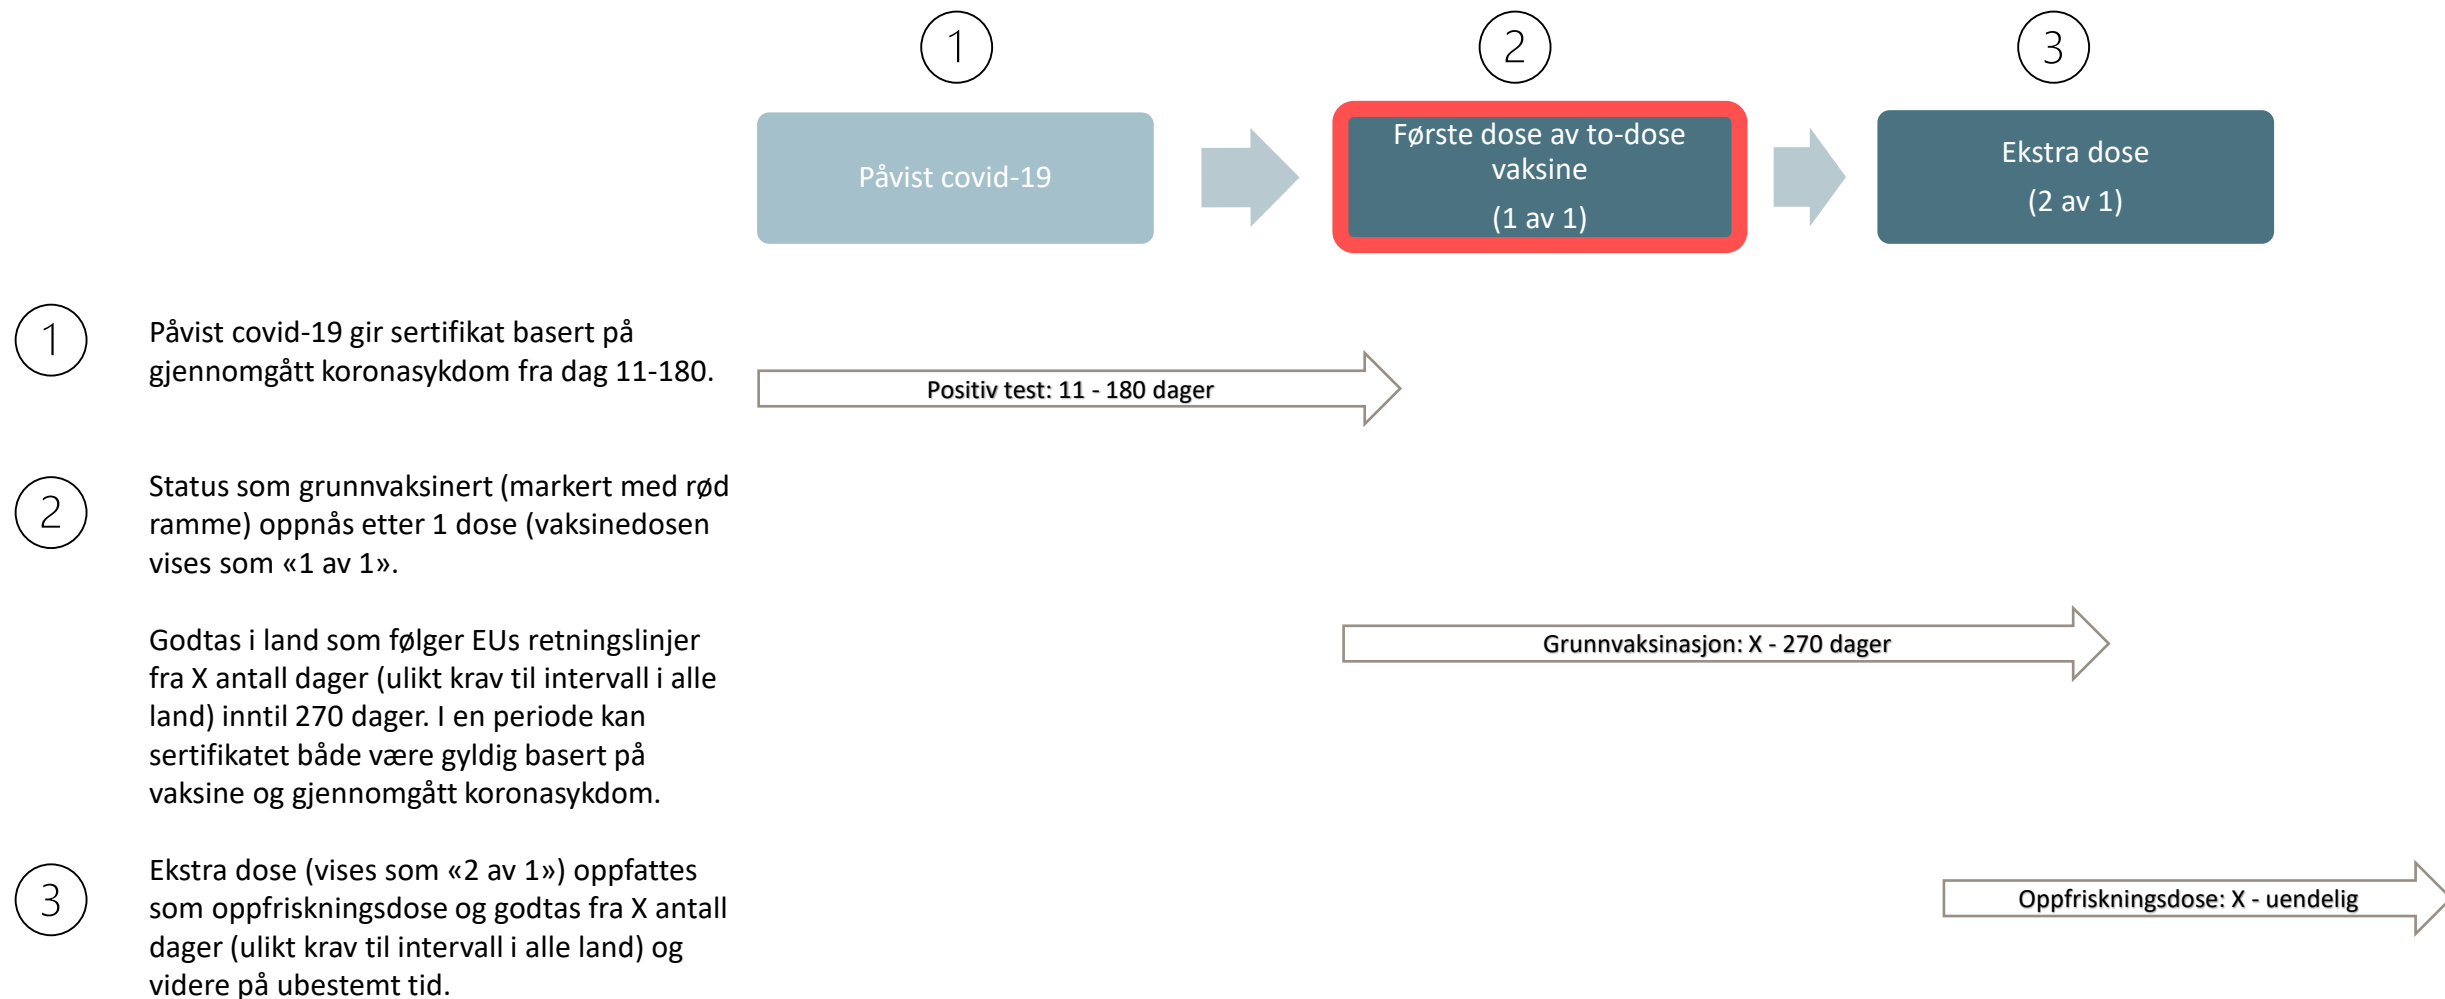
1

2

3

Påvist covid-19

Første dose av to-dose vaksine

(1 av 1)

Ekstra dose

(2 av 1)

1

Påvist covid-19 gir sertifikat basert på gjennomgått koronasykdom fra dag 11-180.

Positiv test: 11 - 180 dager

2

Status som grunnvaksinert (markert med rød ramme) oppnås etter 1 dose (vaksinedosen vises som «1 av 1».

Godtas i land som følger EUs retningslinjer fra X antall dager (ulikt krav til intervall i alle land) inntil 270 dager. I en periode kan sertifikatet både være gyldig basert på vaksine og gjennomgått koronasykdom.

Grunnvaksinasjon: X - 270 dager

3

Ekstra dose (vises som «2 av 1») oppfattes som oppfriskningsdose og godtas fra X antall dager (ulikt krav til intervall i alle land) og videre på ubestemt tid.

Oppfriskningsdose: X - uendelig